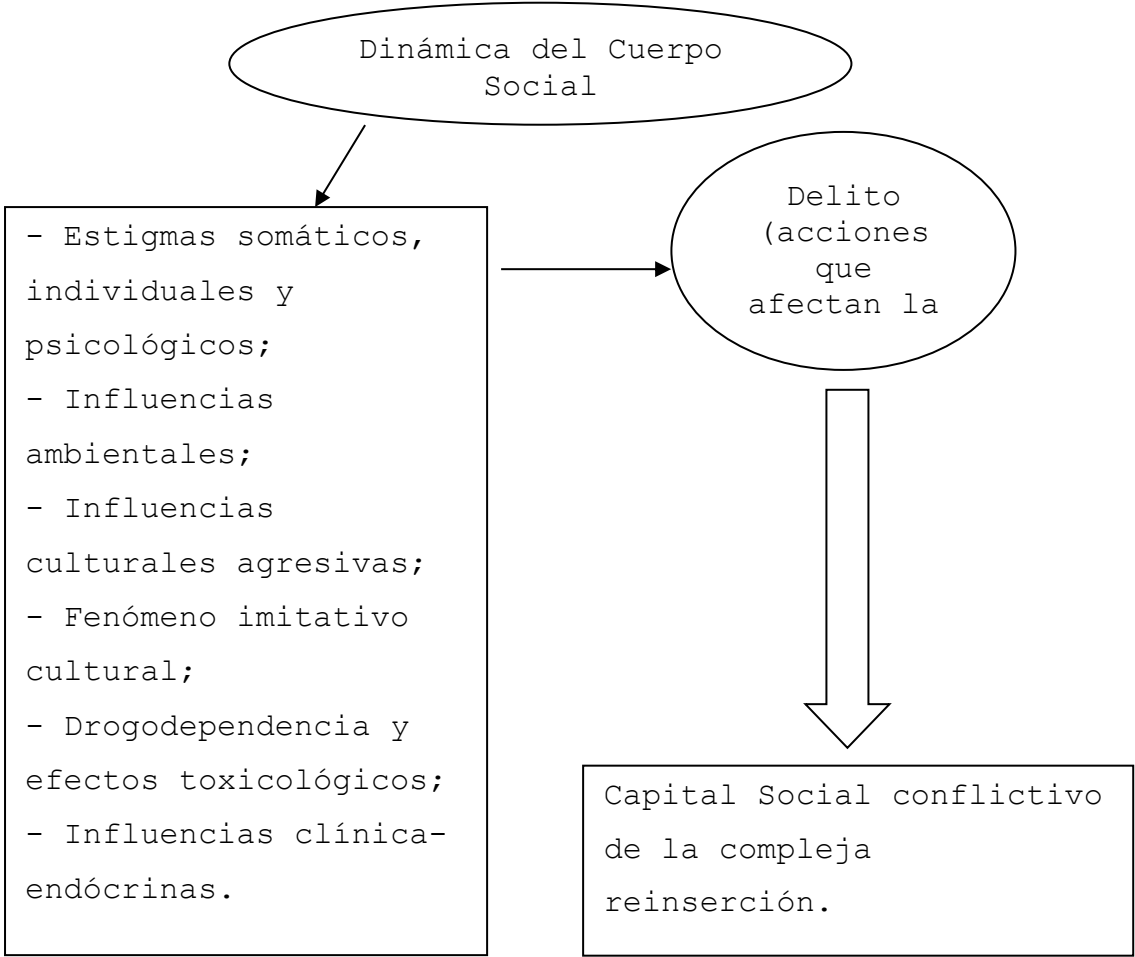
Dinámica del Cuerpo Social

- Estigmas somáticos, individuales y psicológicos;
- Influencias ambientales;
- Influencias culturales agresivas;
- Fenómeno imitativo cultural;
- Drogodependencia y efectos toxicológicos;
- Influencias clínica-endócrinas.

Delito (acciones que afectan la

Capital Social conflictivo de la compleja reinserción.